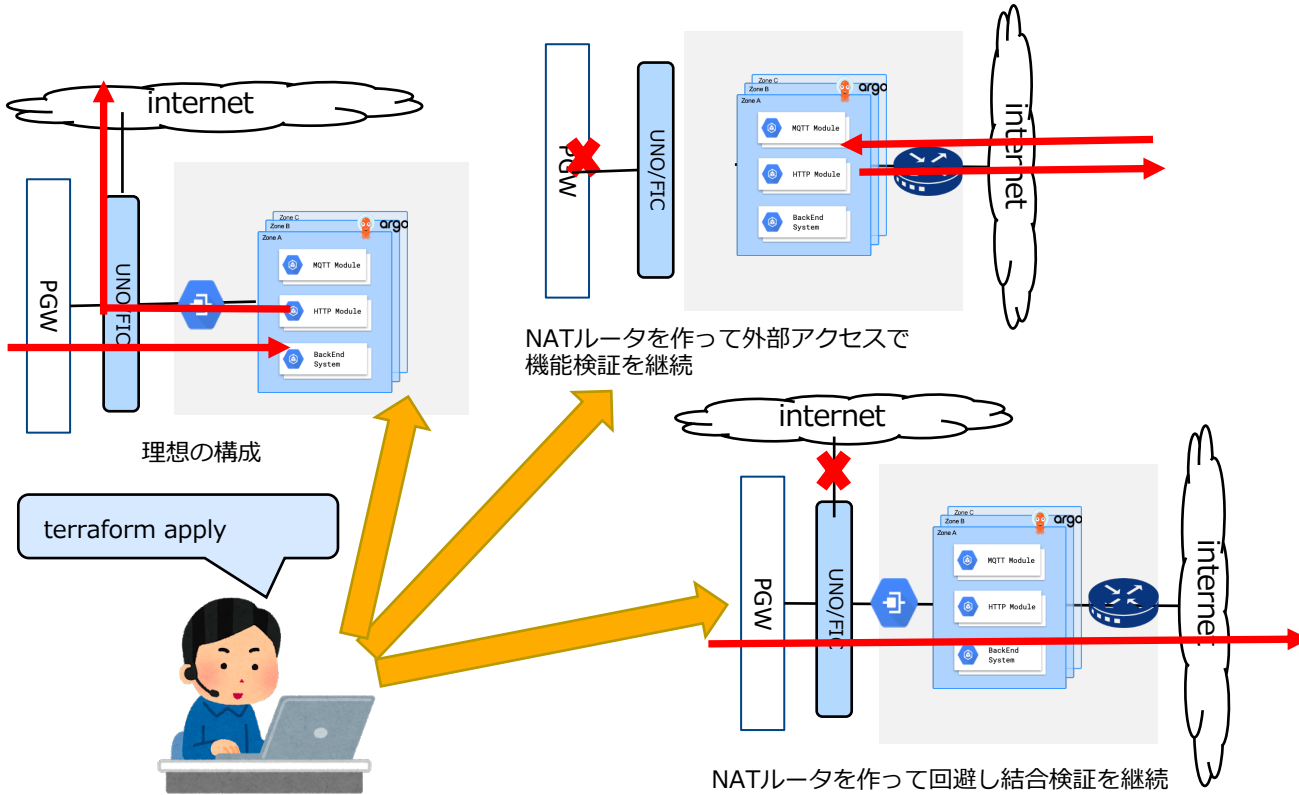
internet

PGW

UNO/FIC

Zone C
Zone B
Zone A
argo

MQTT Module

HTTP Module

BackEnd System

理想の構成

terraform apply

PGW

UNO/FIC

Zone C
Zone B
Zone A
argo

MQTT Module

HTTP Module

BackEnd System

internet

NATルータを作って外部アクセスで機能検証を継続

internet

PGW

UNO/FIC

Zone C
Zone B
Zone A
argo

MQTT Module

HTTP Module

BackEnd System

internet

NATルータを作って回避し結合検証を継続